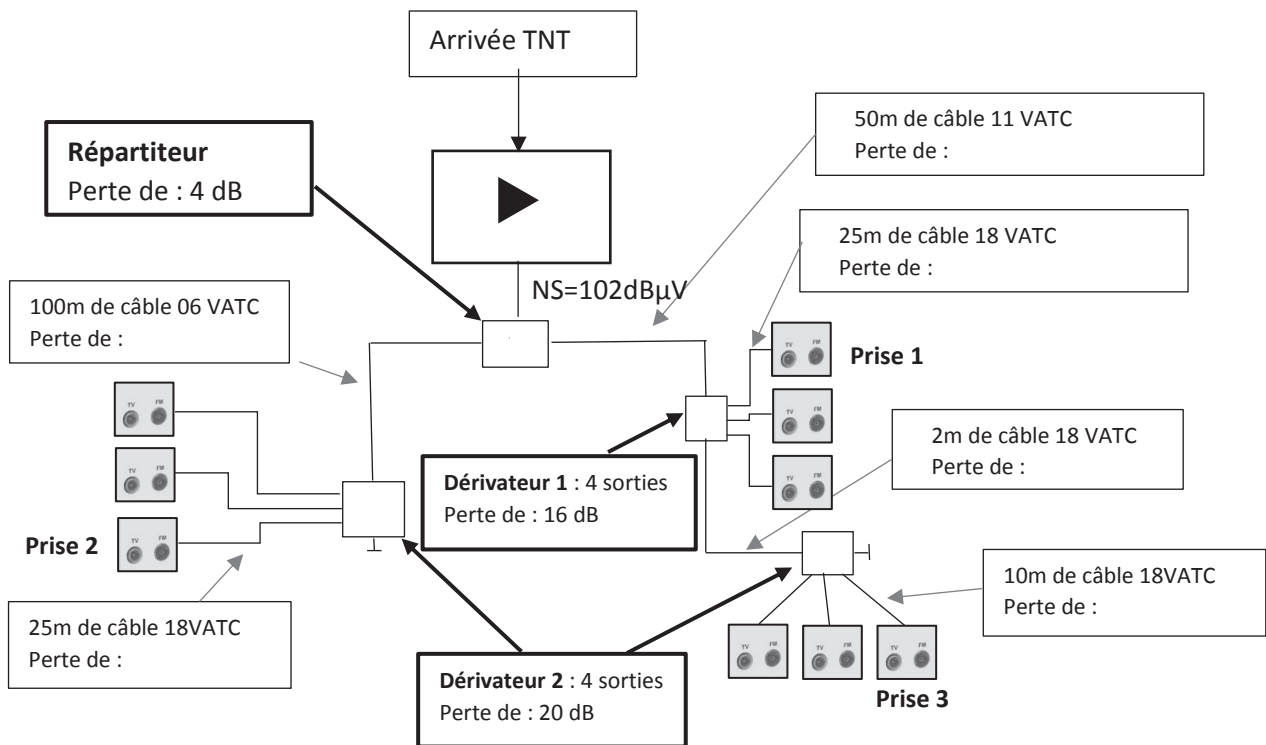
Arrivée TNT

50m de câble 11 VATC
Perte de :

Répartiteur
Perte de : 4 dB

25m de câble 18 VATC
Perte de :

NS=102dBμV

100m de câble 06 VATC
Perte de :

Prise 1

TV FM

TV FM

TV FM

TV FM

TV FM

TV FM

2m de câble 18 VATC
Perte de :

Dérivateur 1 : 4 sorties
Perte de : 16 dB

Prise 2

10m de câble 18VATC
Perte de :

25m de câble 18VATC
Perte de :

TV FM

TV FM

TV FM

Dérivateur 2 : 4 sorties
Perte de : 20 dB

Prise 3